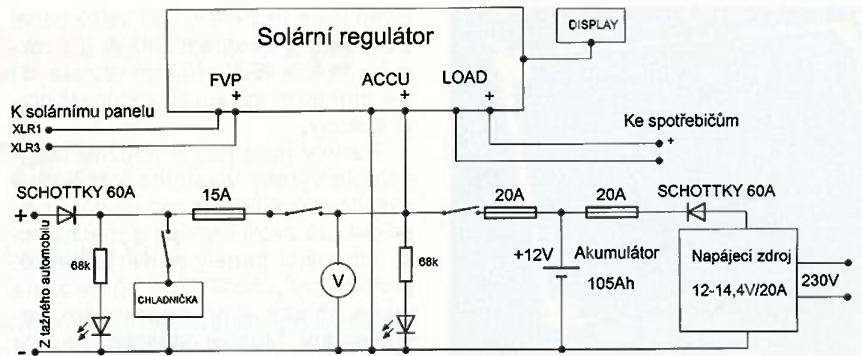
Solární regulátor

DISPLAY

FVP
+

ACCU
+

LOAD
+

K solárnímu panelu
XLR1
XLR3

Ke spotřebičům
+

SCHOTTKY 60A
+
15A
20A
20A
SCHOTTKY 60A

68k
CHLADNIČKA
V
68k
+12V
Akumulátor
105Ah
Napájecí zdroj
12-14,4V/20A
230V

Z tažného automobilu
-